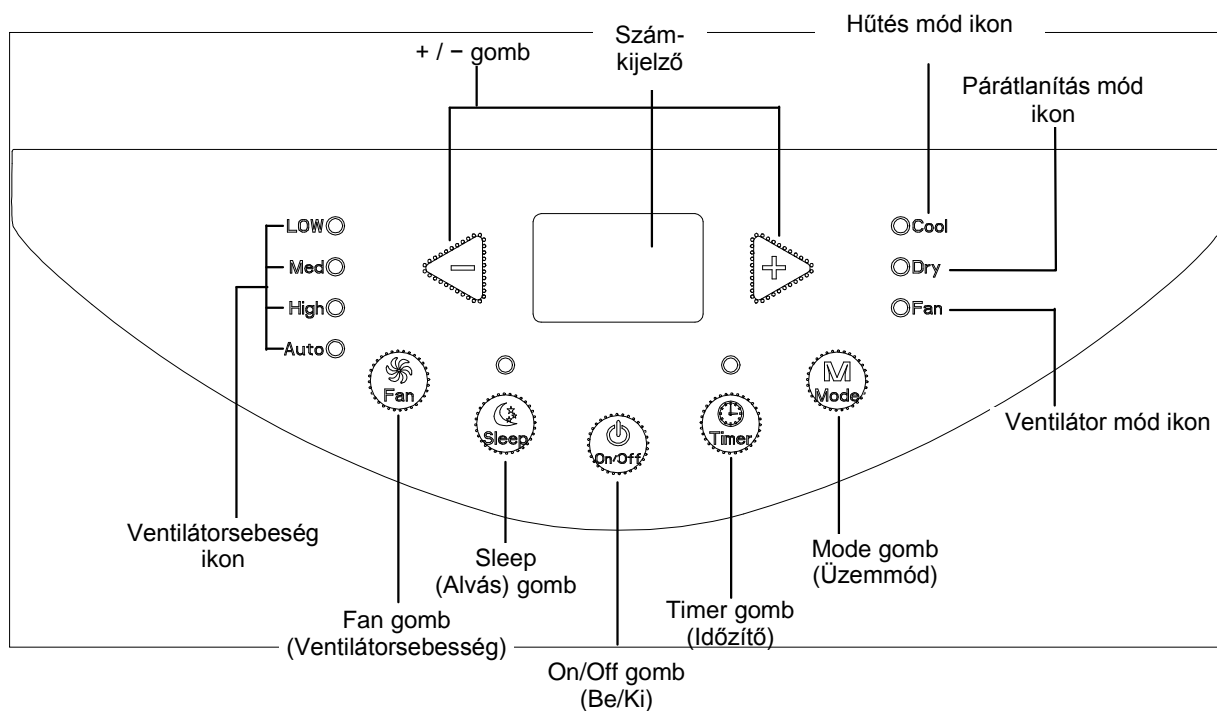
+ / − gomb

Szám-kijelző

Hűtés mód ikon

Párátlanítás mód ikon

LOW
Med
High
Auto

Cool
Dry
Fan

Fan
Sleep
On/Off
Timer
Mode

Ventilátor mód ikon

Ventilátorsebesség ikon

Sleep (Alvás) gomb

Mode gomb (Üzemmód)

Fan gomb (Ventilátorsebesség)

Timer gomb (Időzítő)

On/Off gomb (Be/Ki)